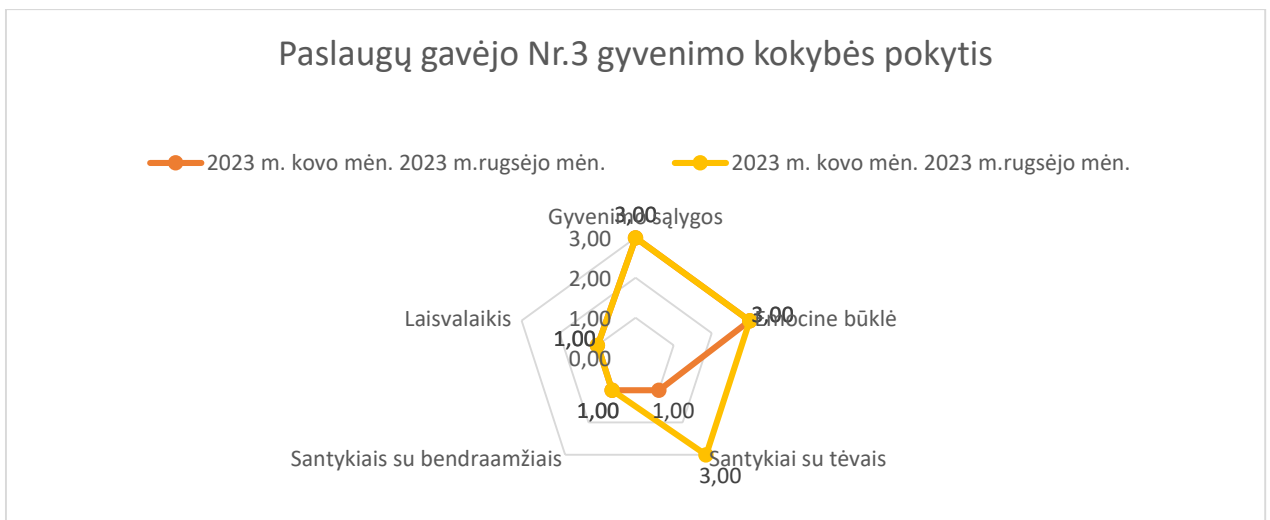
Paslaugų gavėjo Nr.3 gyvenimo kokybės pokytis

2023 m. kovo mėn. 2023 m.rugsėjo mėn.
2023 m. kovo mėn. 2023 m.rugsėjo mėn.

Gyvenimo sąlygos
3,00
3,00
2,00
1,00
0,00
Emocinė būklė
3,00
Laisvalaikis
1,00
Santykiai su tėvais
1,00
3,00
Santykiais su bendraamžiais
1,00